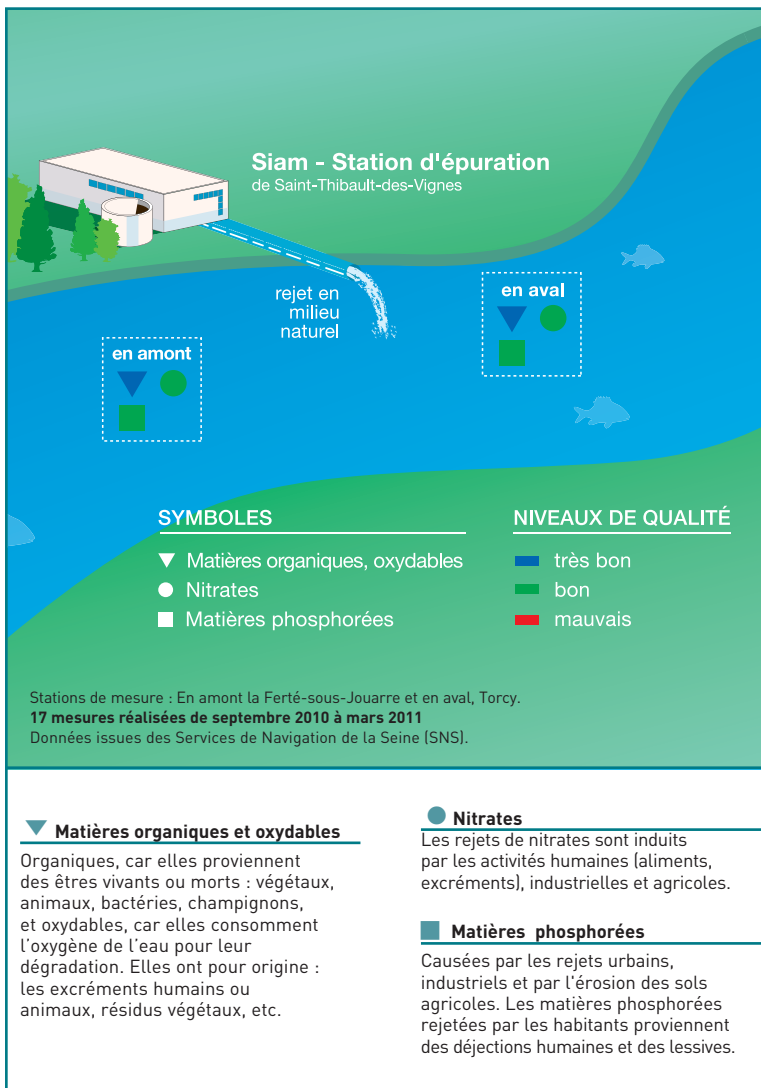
Siam - Station d'épuration
de Saint-Thibault-des-Vignes

rejet en milieu naturel

en amont

en aval

SYMBOLES
▼ Matières organiques, oxydables
● Nitrates
■ Matières phosphorées

NIVEAUX DE QUALITÉ
très bon
bon
mauvais

Stations de mesure : En amont la Ferté-sous-Jouarre et en aval, Torcy.
**17 mesures réalisées de septembre 2010 à mars 2011**
Données issues des Services de Navigation de la Seine (SNS).

**Matières organiques et oxydables**
Organiques, car elles proviennent des êtres vivants ou morts : végétaux, animaux, bactéries, champignons, et oxydables, car elles consomment l'oxygène de l'eau pour leur dégradation. Elles ont pour origine : les excréments humains ou animaux, résidus végétaux, etc.

**Nitrates**
Les rejets de nitrates sont induits par les activités humaines (aliments, excréments), industrielles et agricoles.

**Matières phosphorées**
Causées par les rejets urbains, industriels et par l'érosion des sols agricoles. Les matières phosphorées rejetées par les habitants proviennent des déjections humaines et des lessives.